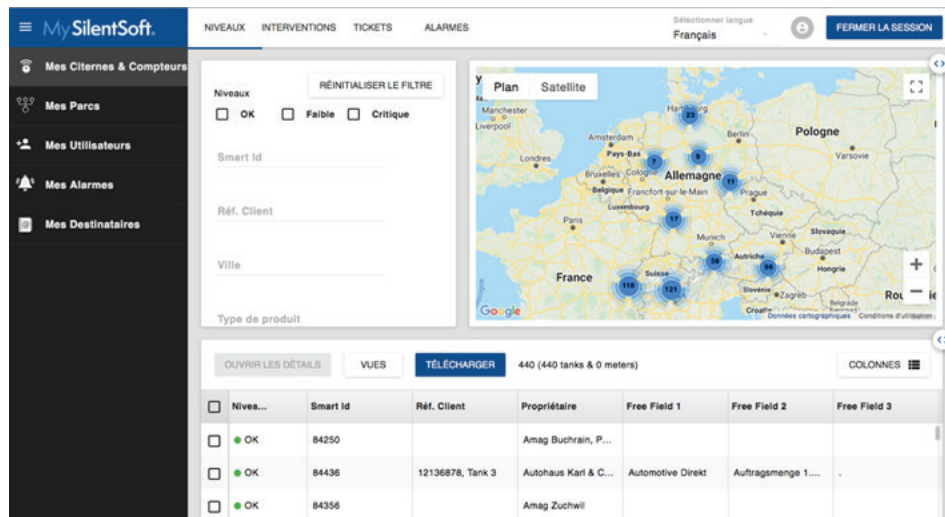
≡ MySilentSoft.

NIVEAUX INTERVENTIONS TICKETS ALARMES

Sélectionner langue
Français

FERMER LA SESSION

Mes Citernes & Compteurs
Mes Parcs
Mes Utilisateurs
Mes Alarmes
Mes Destinataires

Niveaux
RÉINITIALISER LE FILTRE
OK Faible Critique

Smart Id

Réf. Client

Ville

Type de produit

Plan Satellite

Manchester
Liverpool
Londres
Amsterdam
Pays-Bas
Hambourg
Berlin
Pologne
Varsovie
Bruxelles
Cologne
Belgique
Allemagne
Francfort-sur-le-Main
Luxembourg
Prague
Tchéquie
Paris
Munich
Vienne
Slovaquie
Budapest
Autriche
Hongrie
Suisse
France
Slovénie
Zagreb
Croatie
Belgrade
Rou
23
7
9
11
17
38
96
118
121

Google
Données cartographiques Conditions d'utilisation

OUVRIR LES DÉTAILS VUES TÉLÉCHARGER 440 (440 tanks & 0 meters) COLONNES

| Nivea... | Smart Id | Réf. Client | Propriétaire | Free Field 1 | Free Field 2 | Free Field 3 |
|---|---|---|---|---|---|---|
| ● OK | 84250 | | Amag Buchrain, P... | | | |
| ● OK | 84436 | 12136878, Tank 3 | Autohaus Karl & C... | Automotive Direkt | Auftragsmenge 1.... | . |
| ● OK | 84356 | | Amag Zuchwil | | | |